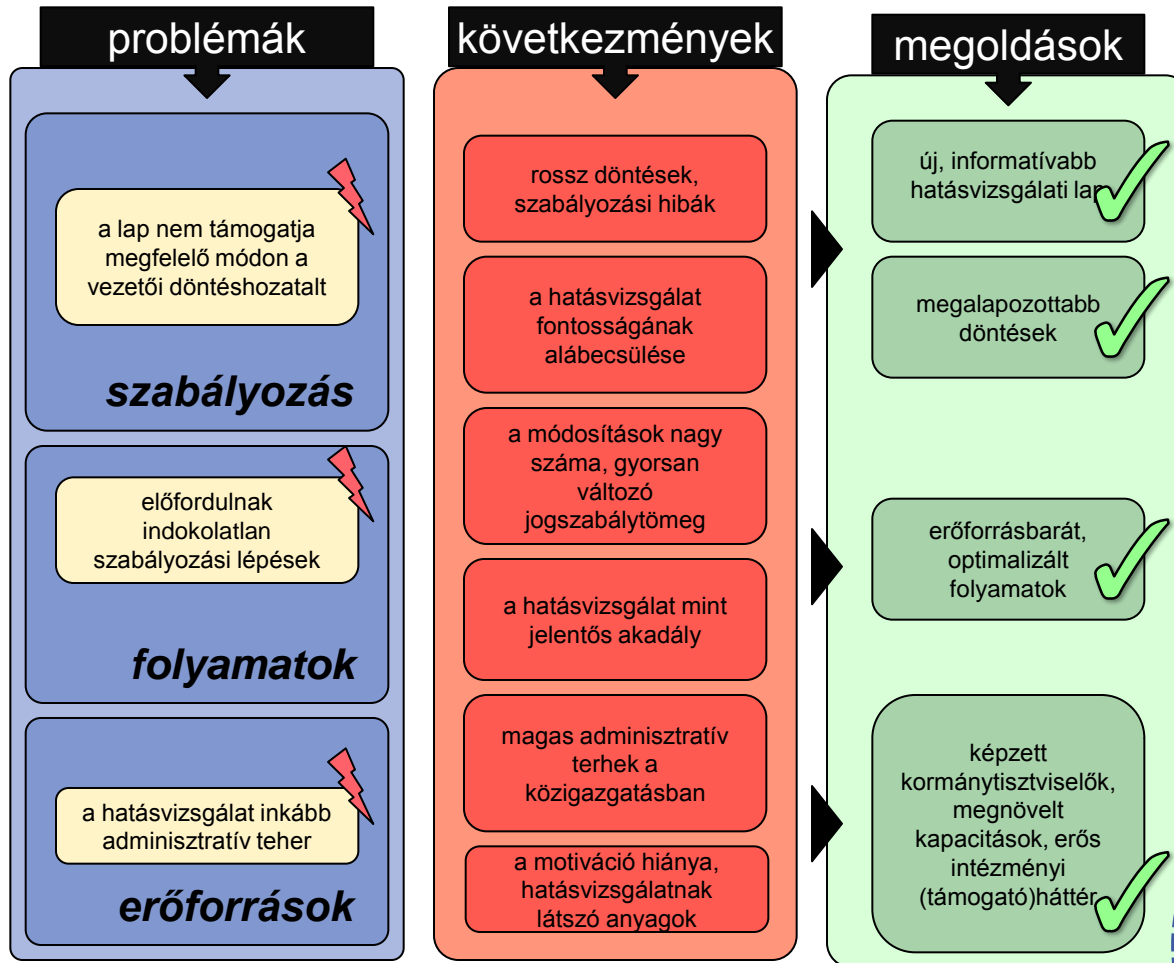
problémák

a lap nem támogatja megfelelő módon a vezetői döntéshozatalt

szabályozás

előfordulnak indokolatlan szabályozási lépések

folyamatok

a hatásvizsgálat inkább adminisztratív teher

erőforrások

következmények

rossz döntések, szabályozási hibák

a hatásvizsgálat fontosságának alábecsülése

a módosítások nagy száma, gyorsan változó jogszabálytömeg

a hatásvizsgálat mint jelentős akadály

magas adminisztratív terhek a közigazgatásban

a motiváció hiánya, hatásvizsgálatnak látszó anyagok

megoldások

új, informatívabb hatásvizsgálati lap

megalapozottabb döntések

erőforrásbarát, optimalizált folyamatok

képzett kormánytisztviselők, megnövelt kapacitások, erős intézményi (támogató)háttér